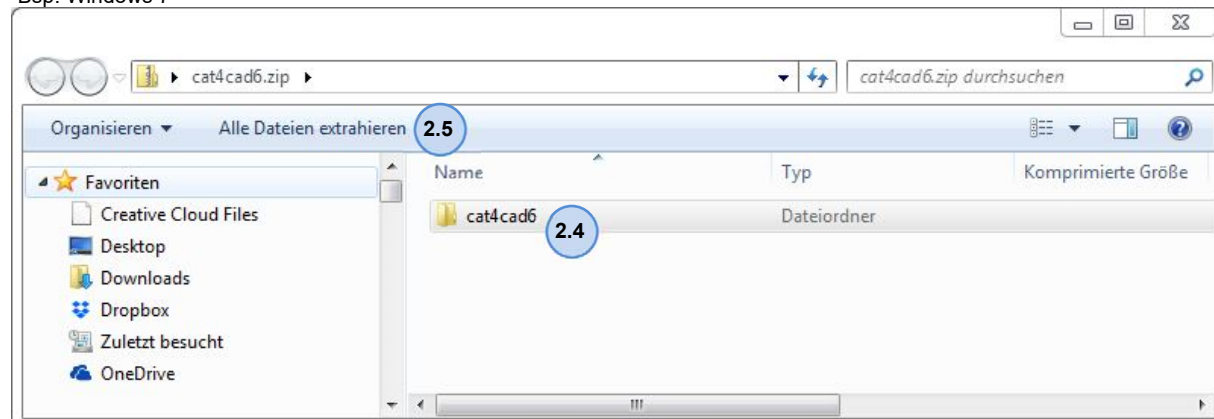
Bsp: Windows 7

cat4cad6.zip

cat4cad6.zip durchsuchen

Organisieren

Alle Dateien extrahieren

2.5

Favoriten

Creative Cloud Files

Desktop

Downloads

Dropbox

Zuletzt besucht

OneDrive

| Name | Typ | Komprimierte Größe |
|---|---|---|
| cat4cad6 | Dateiordner | |

2.4